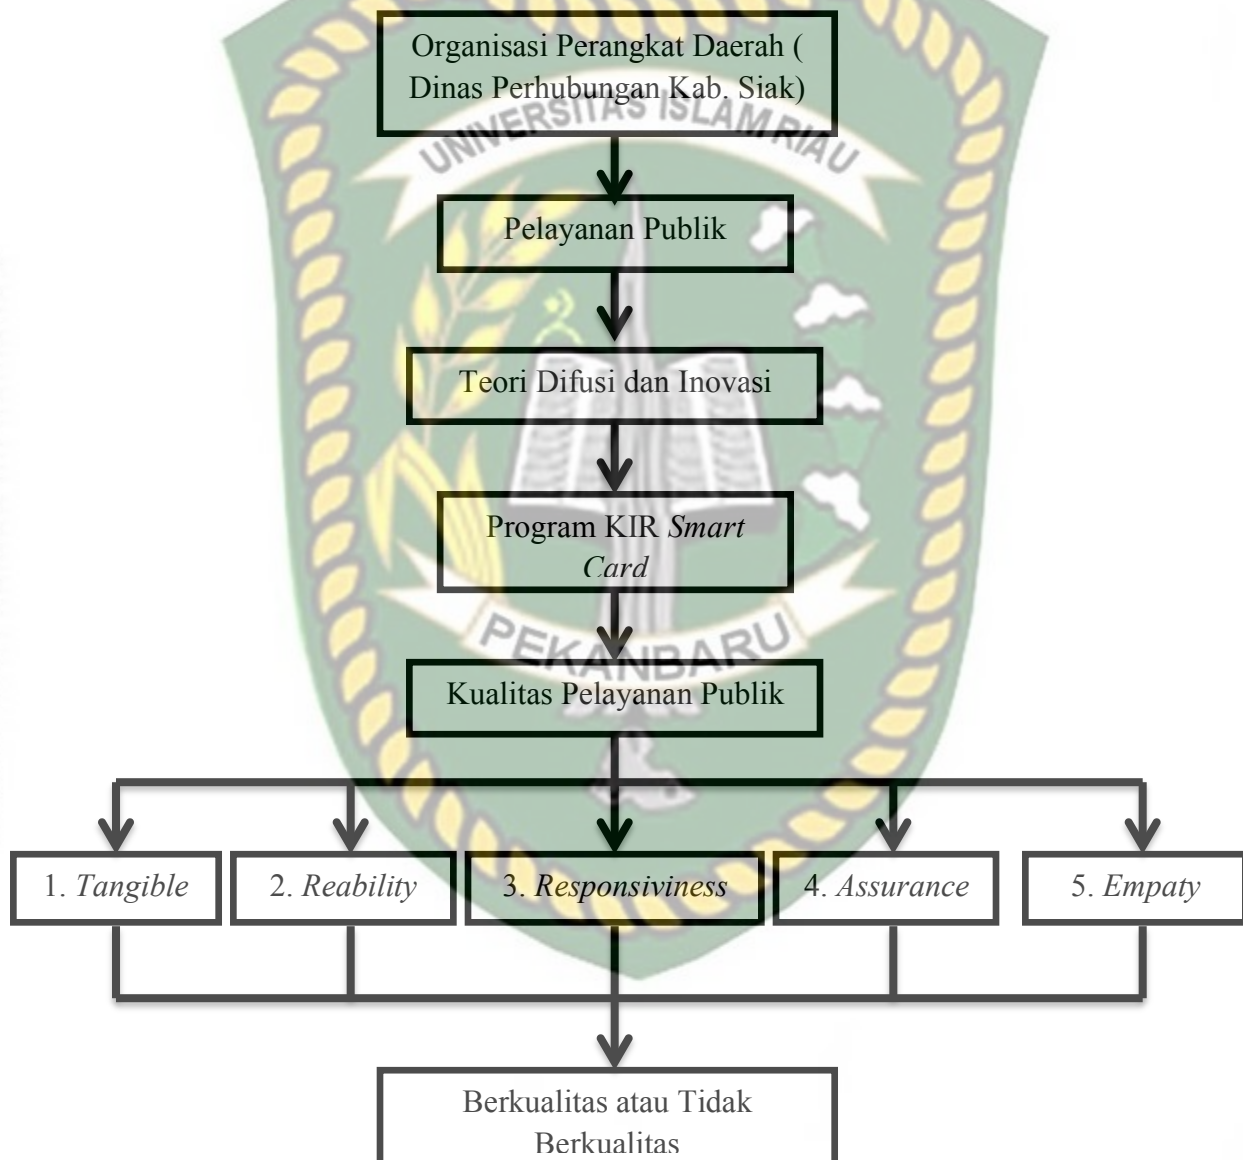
Organisasi Perangkat Daerah ( Dinas Perhubungan Kab. Siak)

UNIVERSITAS ISLAM RIAU

Pelayanan Publik

Teori Difusi dan Inovasi

Program KIR *Smart Card*

PEKANBARU

Kualitas Pelayanan Publik

1. *Tangible*

2. *Reability*

3. *Responsiviness*

4. *Assurance*

5. *Empaty*

Berkualitas atau Tidak Berkualitas